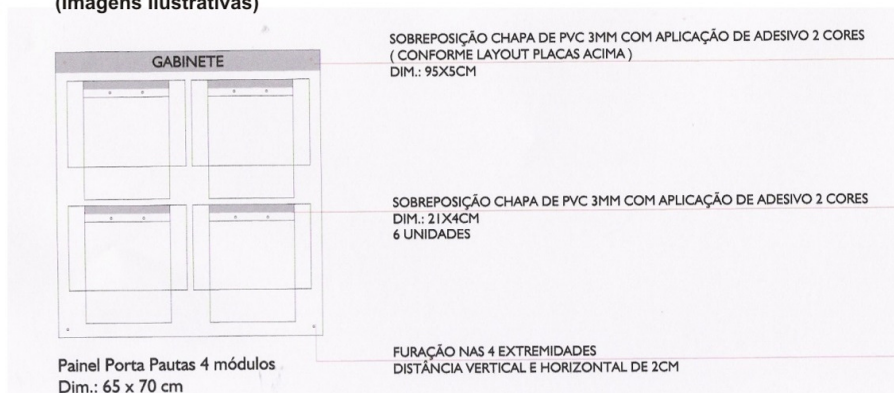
(imagens ilustrativas)

GABINETE

SOBREPOSIÇÃO CHAPA DE PVC 3MM COM APLICAÇÃO DE ADESIVO 2 CORES
( CONFORME LAYOUT PLACAS ACIMA )
DIM.: 95X5CM

SOBREPOSIÇÃO CHAPA DE PVC 3MM COM APLICAÇÃO DE ADESIVO 2 CORES
DIM.: 21X4CM
6 UNIDADES

FURAÇÃO NAS 4 EXTREMIDADES
DISTÂNCIA VERTICAL E HORIZONTAL DE 2CM

Painel Porta Pautas 4 módulos
Dim.: 65 x 70 cm